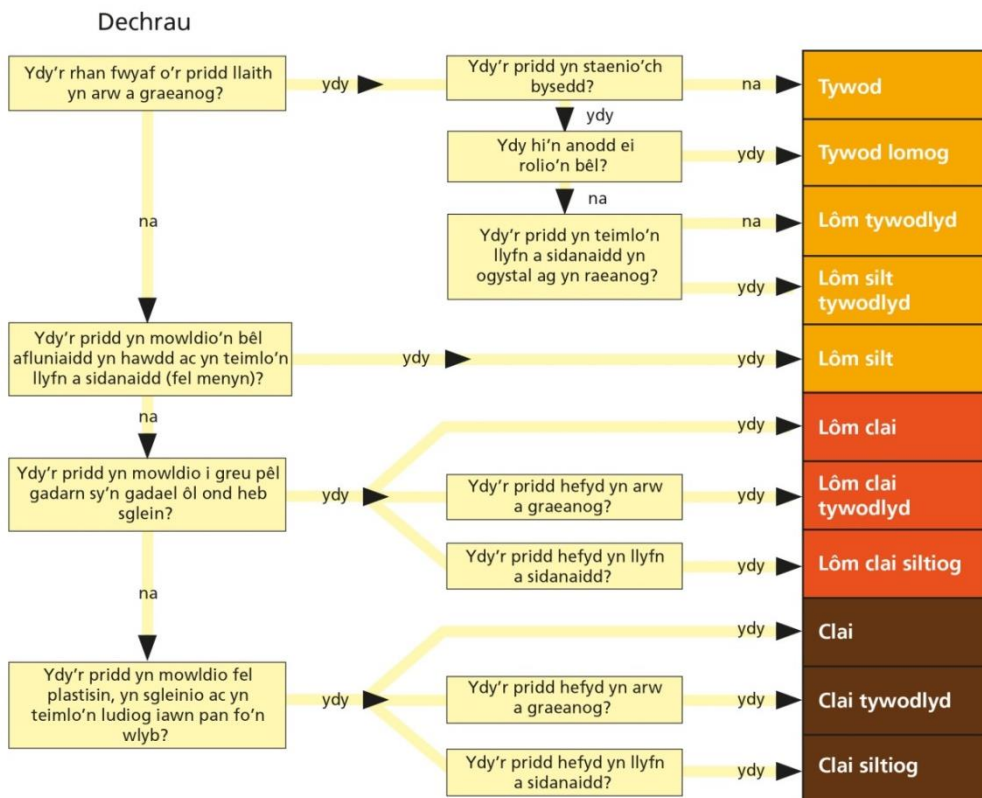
Dechrau

Ydy'r rhan fwyaf o'r pridd llaith yn arw a graeanog?

ydy

Ydy'r pridd yn staenio'ch bysedd?

na

Tywod

ydy

Ydy hi'n anodd ei rolio'n bêl?

ydy

Tywod lomog

na

na

Ydy'r pridd yn teimlo'n llyfn a sidanaidd yn ogystal ag yn raeanog?

na

Lôm tywodlyd

ydy

Lôm silt tywodlyd

Ydy'r pridd yn mowldio'n bêl afluniaidd yn hawdd ac yn teimlo'n llyfn a sidanaidd (fel menyn)?

ydy

ydy

Lôm silt

na

ydy

Lôm clai

Ydy'r pridd yn mowldio i greu pêl gadarn sy'n gadael ôl ond heb sglein?

ydy

Ydy'r pridd hefyd yn arw a graeanog?

ydy

Lôm clai tywodlyd

Ydy'r pridd hefyd yn llyfn a sidanaidd?

ydy

Lôm clai siltiog

na

ydy

Clai

Ydy'r pridd yn mowldio fel plastisin, yn sgleinio ac yn teimlo'n ludiog iawn pan fo'n wlyb?

ydy

Ydy'r pridd hefyd yn arw a graeanog?

ydy

Clai tywodlyd

Ydy'r pridd hefyd yn llyfn a sidanaidd?

ydy

Clai siltiog